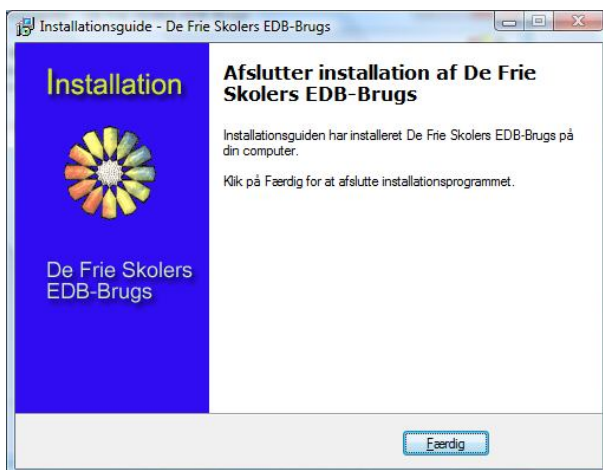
Installationsguide - De Frie Skolers EDB-Brugs

Installation

De Frie Skolers EDB-Brugs

Afslutter installation af De Frie Skolers EDB-Brugs

Installationsguiden har installeret De Frie Skolers EDB-Brugs på din computer.

Klik på Færdig for at afslutte installationsprogrammet.

Færdig